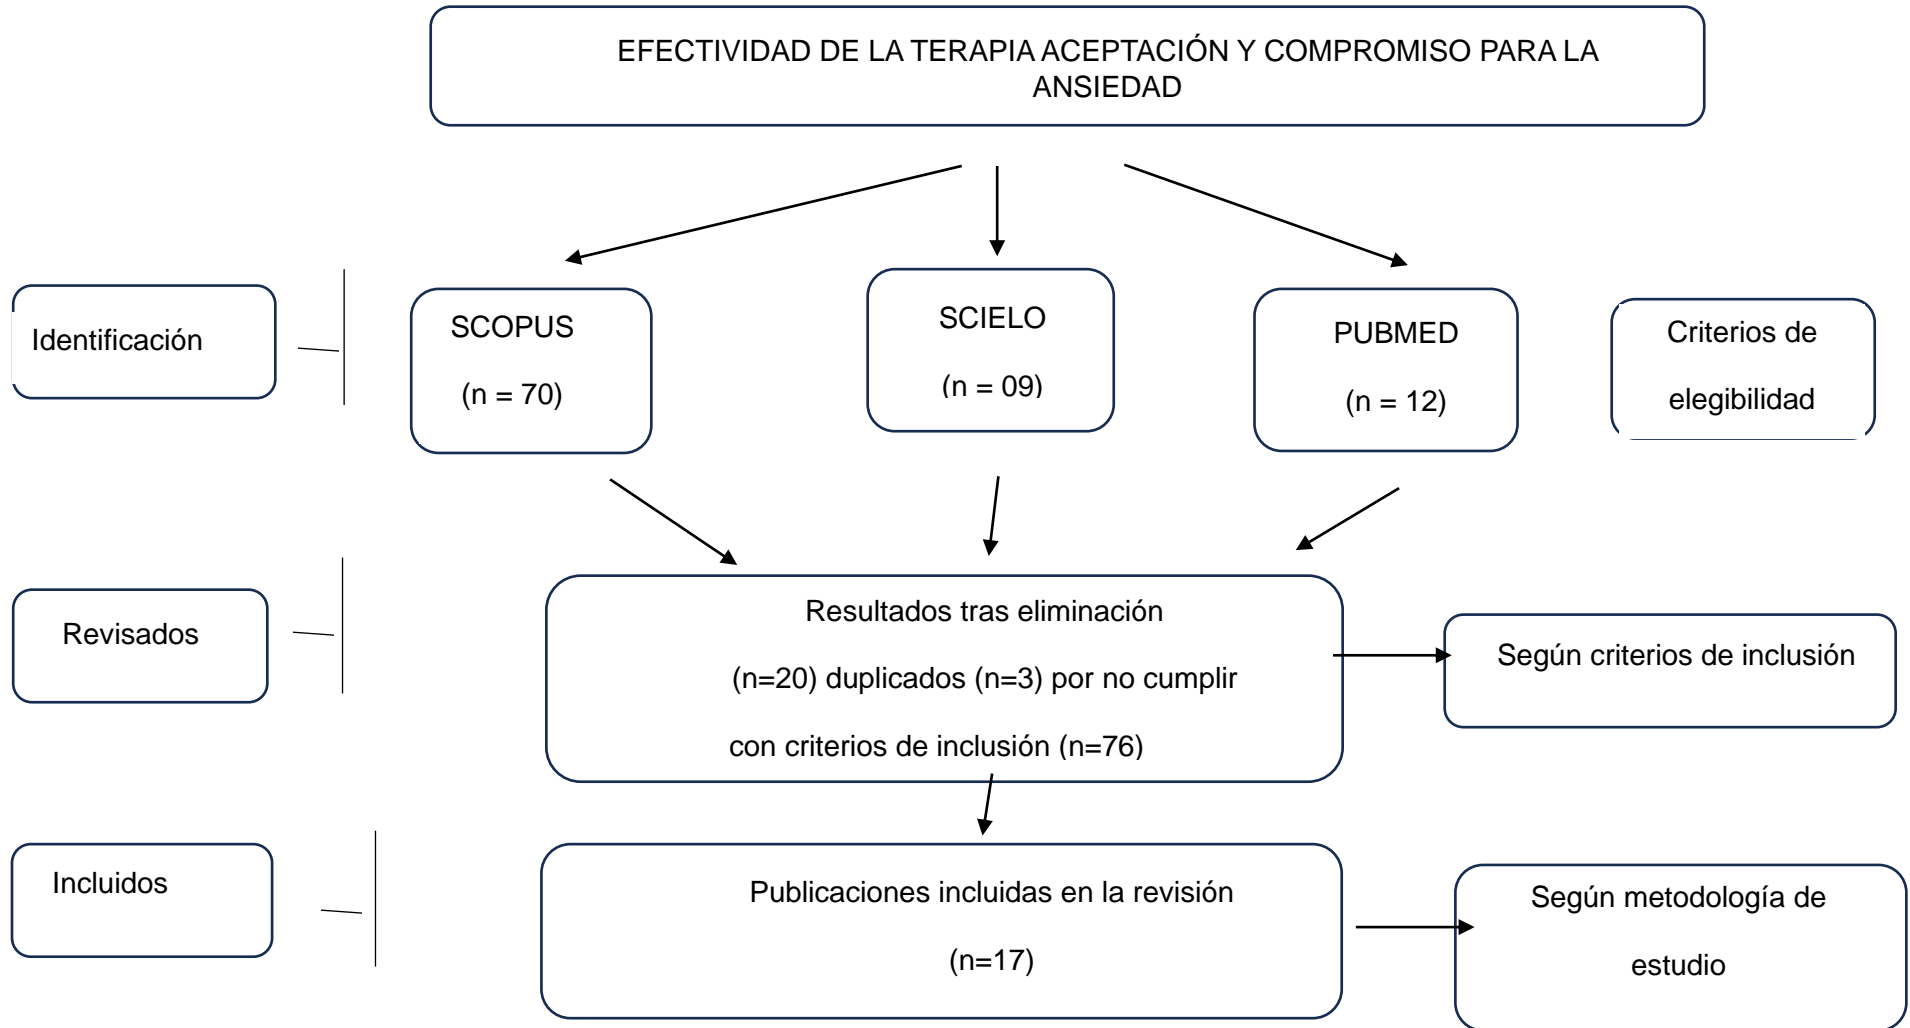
EFECTIVIDAD DE LA TERAPIA ACEPTACIÓN Y COMPROMISO PARA LA ANSIEDAD

Identificación

SCOPUS
(n = 70)

SCIELO
(n = 09)

PUBMED
(n = 12)

Criterios de elegibilidad

Revisados

Resultados tras eliminación (n=20) duplicados (n=3) por no cumplir con criterios de inclusión (n=76)

Según criterios de inclusión

Incluidos

Publicaciones incluidas en la revisión
(n=17)

Según metodología de estudio